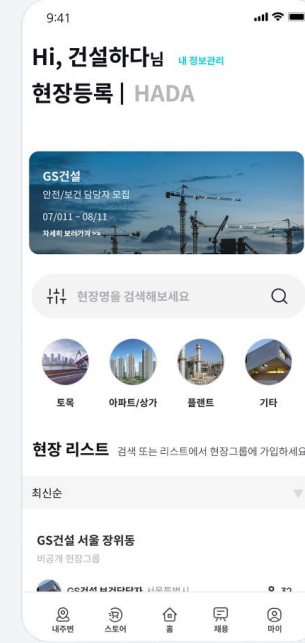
9:41

Hi, 건설하다님 내 정보관리

현장등록 | HADA

GS건설
안전/보건 담당자 모집
07/011 - 08/11
자세히 보러가기 >>

현장명을 검색해보세요

토목 아파트/상가 플랜트 기타

현장 리스트 검색 또는 리스트에서 현장그룹에 가입하세요

최신순

GS건설 서울 장위동
비공개 현장그룹

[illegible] 32

내주변 스토어 홈 채용 마이